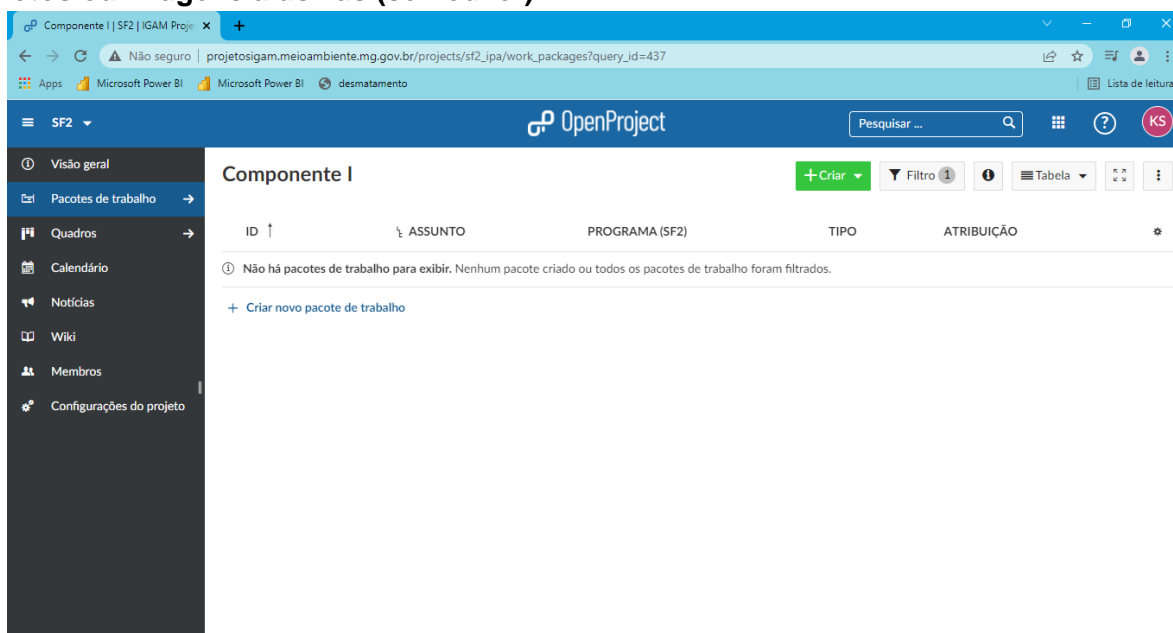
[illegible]

Componente I | SF2 | IGAM Proje ×

Não seguro | projetosigam.meioambiente.mg.gov.br/projects/sf2_ipa/work_packages?query_id=437

Apps Microsoft Power BI Microsoft Power BI desmatamento

Lista de leitura

SF2

OpenProject

Pesquisar ...

KS

Visão geral

Pacotes de trabalho

Quadros

Calendário

Notícias

Wiki

Membros

Configurações do projeto

Componente I

+ Criar

Filtro 1

Tabela

| ID | ASSUNTO | PROGRAMA (SF2) | TIPO | ATRIBUIÇÃO |
|---|---|---|---|---|

Não há pacotes de trabalho para exibir. Nenhum pacote criado ou todos os pacotes de trabalho foram filtrados.

+ Criar novo pacote de trabalho